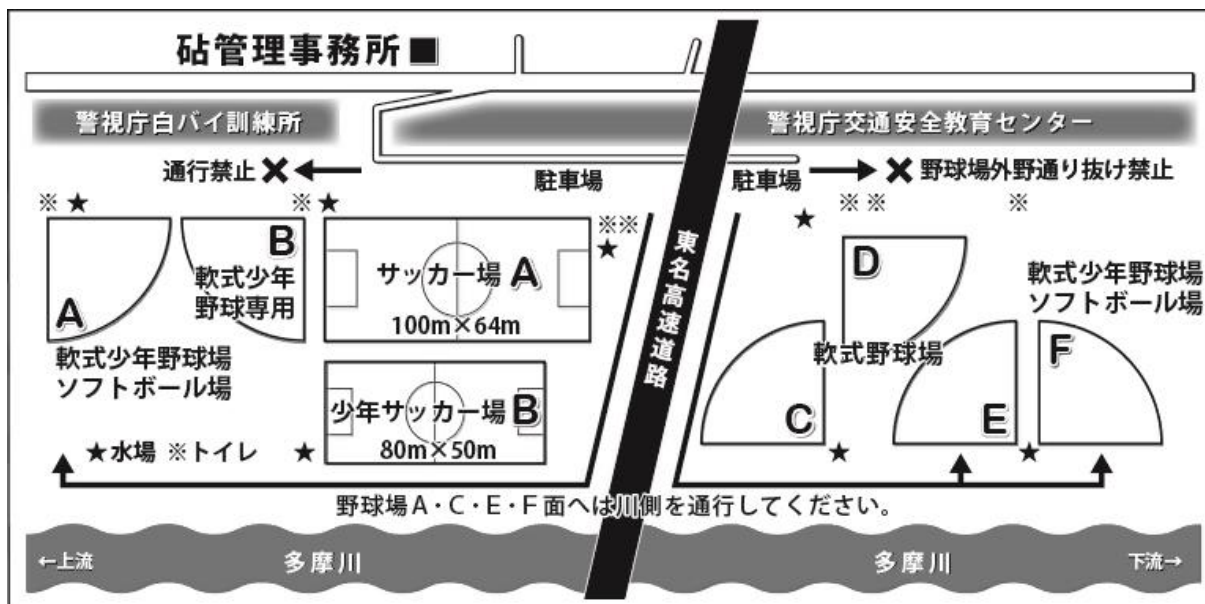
砧管理事務所■

警視庁白バイ訓練所

警視庁交通安全教育センター

通行禁止 ✕ ←

駐車場

駐車場 → ✕ 野球場外野通り抜け禁止

※ ★

※ ★

※※ ★

★

※ ※

※

A

軟式少年野球場
ソフトボール場

B
軟式少年
野球専用

サッカー場 A
100m×64m

少年サッカー場 B
80m×50m

東名高速道路

D

軟式野球場

C

E

軟式少年野球場
ソフトボール場

F

★水場 ※トイレ

★

★

★

野球場A・C・E・F面へは川側を通行してください。

←上流

多摩川

多摩川

下流→